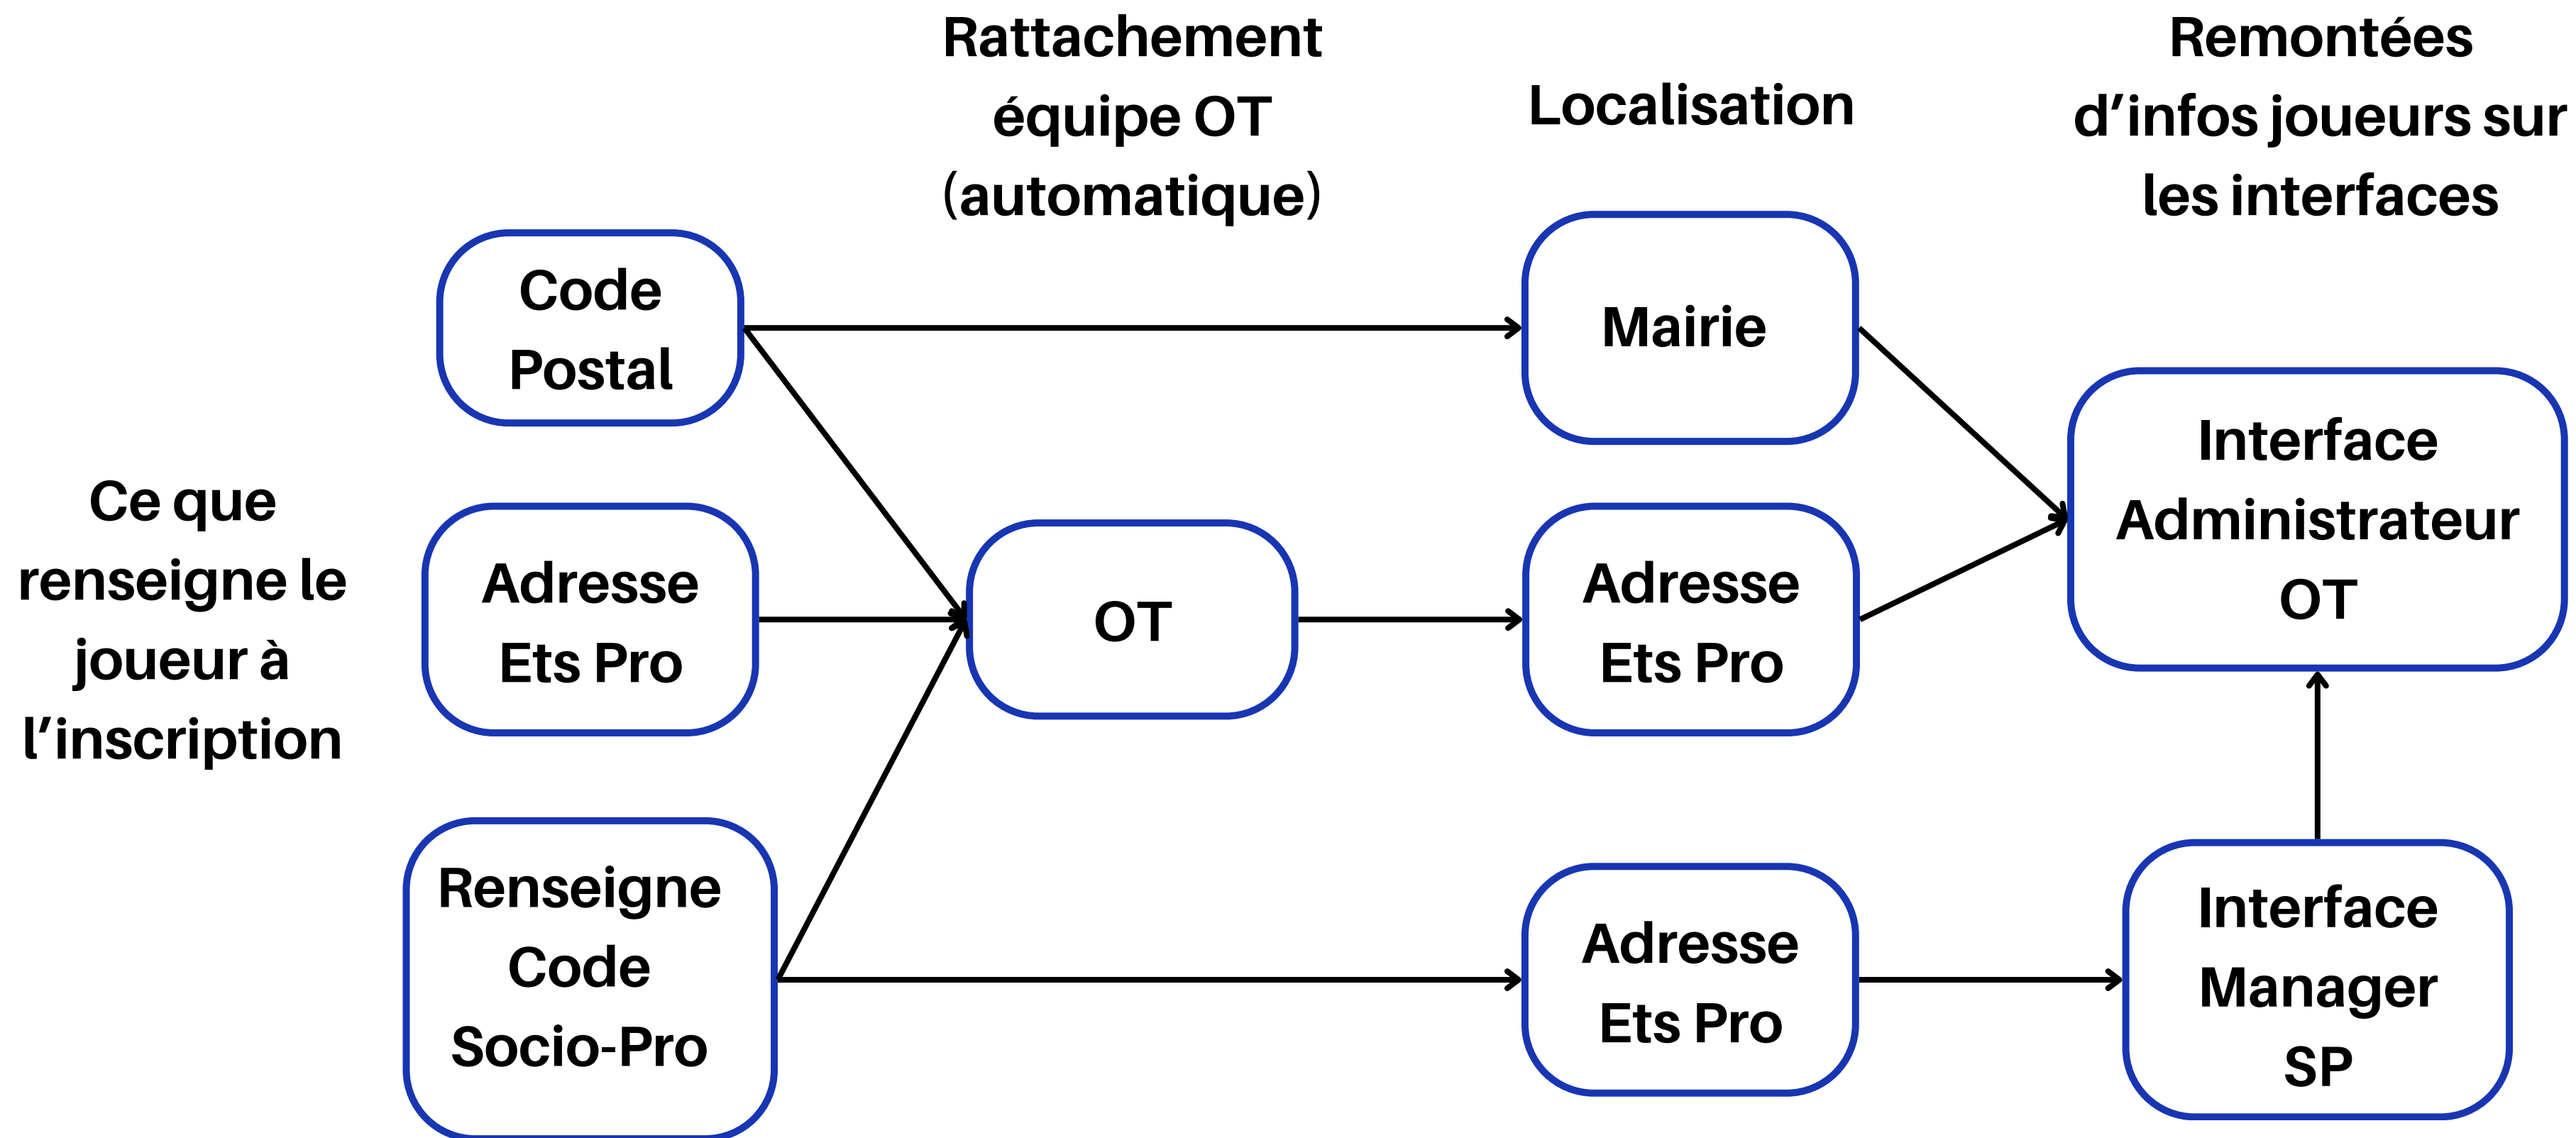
Rattachement équipe OT (automatique)

Localisation

Remontées d’infos joueurs sur les interfaces

Ce que renseigne le joueur à l’inscription

Code Postal

Adresse Ets Pro

Renseigne Code Socio-Pro

OT

Mairie

Adresse Ets Pro

Adresse Ets Pro

Interface Administrateur OT

Interface Manager SP